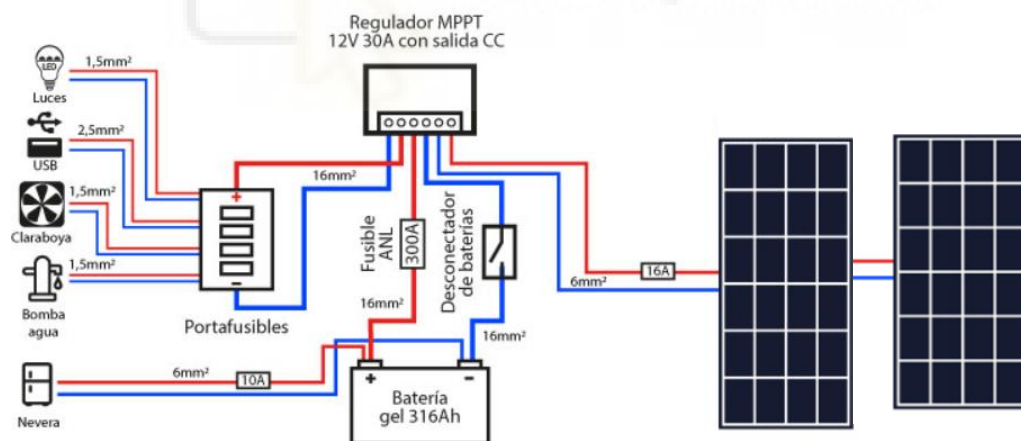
Regulador MPPT
12V 30A con salida CC

LED
1,5mm²
Luces
2,5mm²
USB
1,5mm²
Claraboya
1,5mm²
Bomba agua
+
−
Portafusibles
16mm²
Fusible ANL
300A
16mm²
Desconectador de baterías
16mm²
6mm²
16A
6mm²
10A
Nevera
+
−
Batería
gel 316Ah